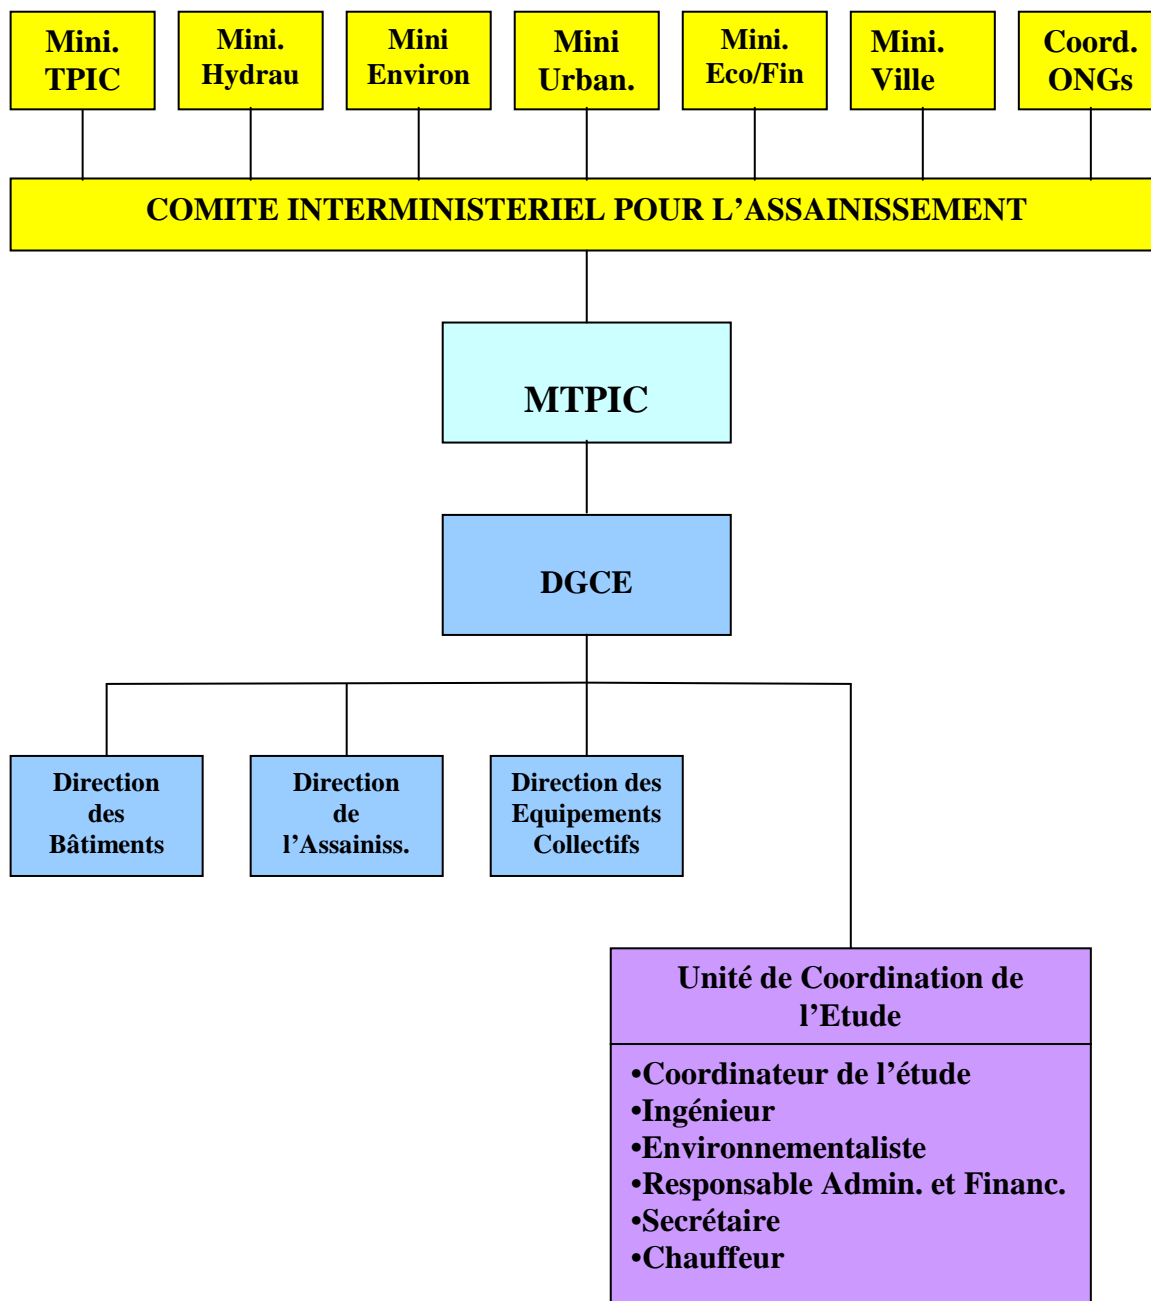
Mini. TPIC

Mini. Hydrau

Mini Environ

Mini Urban.

Mini. Eco/Fin

Mini. Ville

Coord. ONGs

COMITE INTERMINISTERIEL POUR L’ASSAINISSEMENT

MTPIC

DGCE

Direction des Bâtiments

Direction de l’Assainiss.

Direction des Equipements Collectifs

Unité de Coordination de l’Etude

•Coordinateur de l’étude
•Ingénieur
•Environnementaliste
•Responsable Admin. et Financ.
•Secrétaire
•Chauffeur